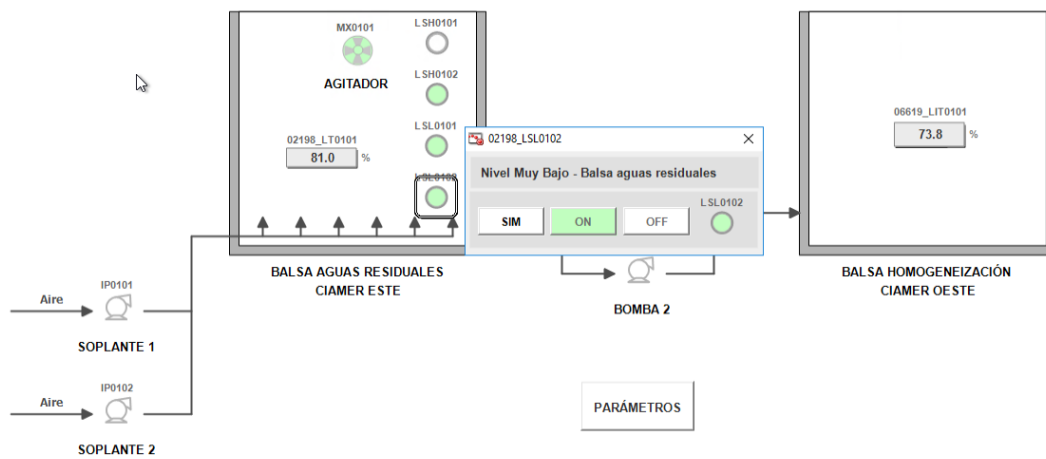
MX0101

AGITADOR

LSH0101

LSH0102

LSL0101

LSL0102

02198_LT0101
81.0 %

BALSA AGUAS RESIDUALES
CIAMER ESTE

02198_LSL0102 ×

Nivel Muy Bajo - Balsa aguas residuales

SIM
ON
OFF
LSL0102

06619_LIT0101
73.8 %

BALSA HOMOGENEIZACIÓN
CIAMER OESTE

BOMBA 2

Aire
IP0101
SOPLANTE 1

Aire
IP0102
SOPLANTE 2

PARÁMETROS